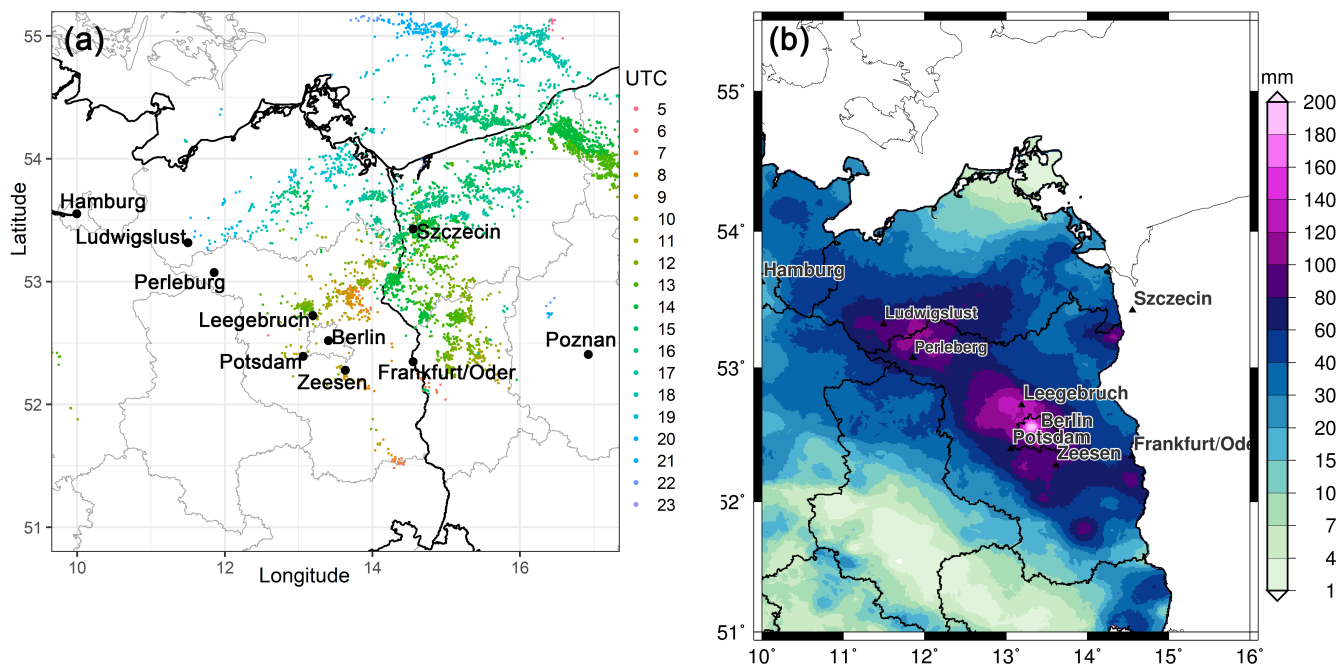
(a)

55
54
53
52
51
Latitude
10
12
14
16
Longitude

Hamburg
Ludwigslust
Perleburg
Szczecin
Leegebruch
Berlin
Potsdam
Zeesen
Frankfurt/Oder
Poznan

UTC
5
6
7
8
9
10
11
12
13
14
15
16
17
18
19
20
21
22
23

(b)

55°
54°
53°
52°
51°
10°
11°
12°
13°
14°
15°
16°

Hamburg
Ludwigslust
Perleberg
Szczecin
Leegebruch
Berlin
Potsdam
Zeesen
Frankfurt/Ode

mm
200
180
160
140
120
100
80
60
40
30
20
15
10
7
4
1